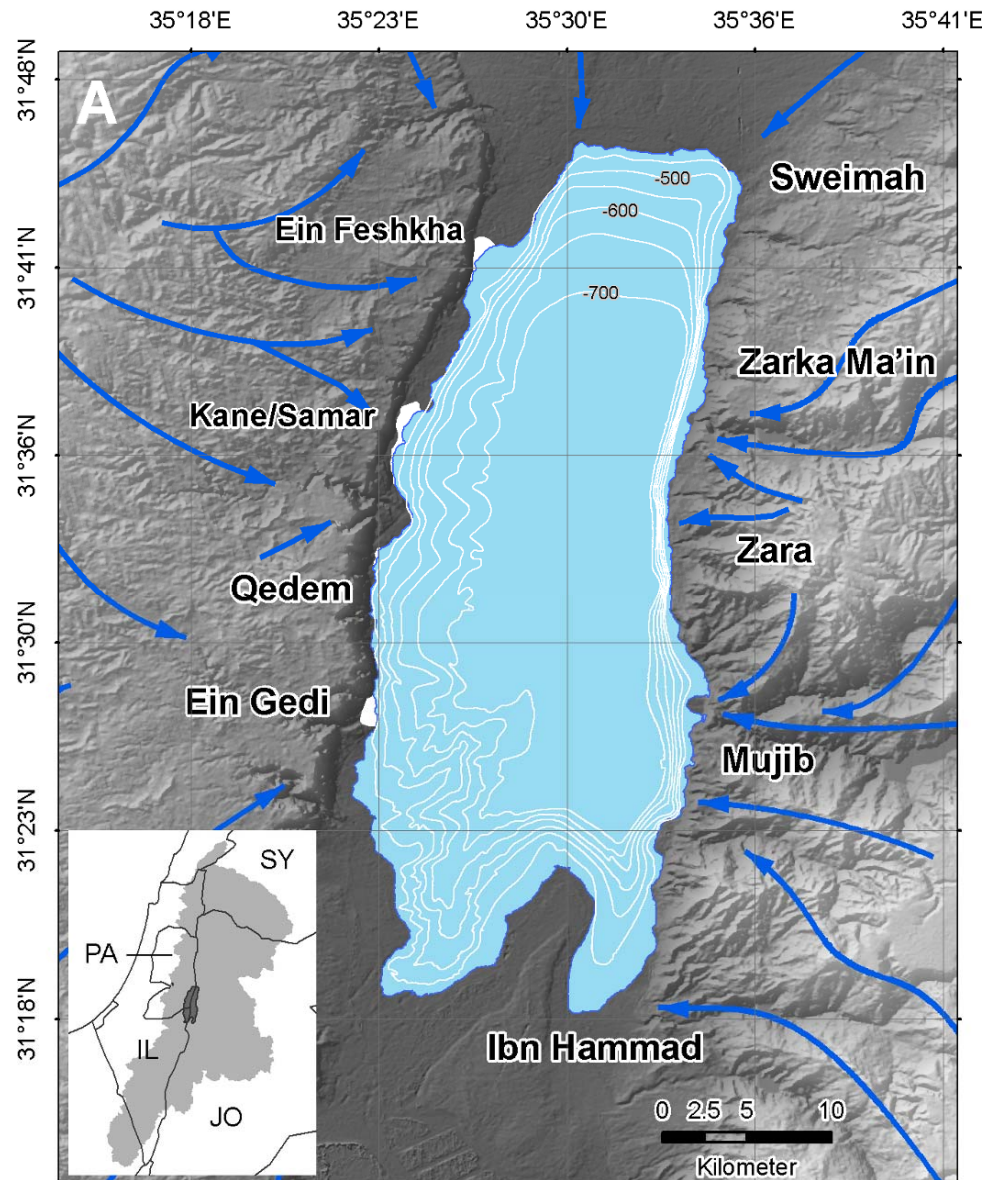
35°18'E 35°23'E 35°30'E 35°36'E 35°41'E

31°48'N
31°41'N
31°36'N
31°30'N
31°23'N
31°18'N

A

Sweimah

-500
-600
-700

Ein Feshkha

Zarka Ma'in

Kane/Samar

Zara

Qedem

Ein Gedi

Mujib

SY
PA
IL
JO

Ibn Hammad

0 2.5 5 10
Kilometer